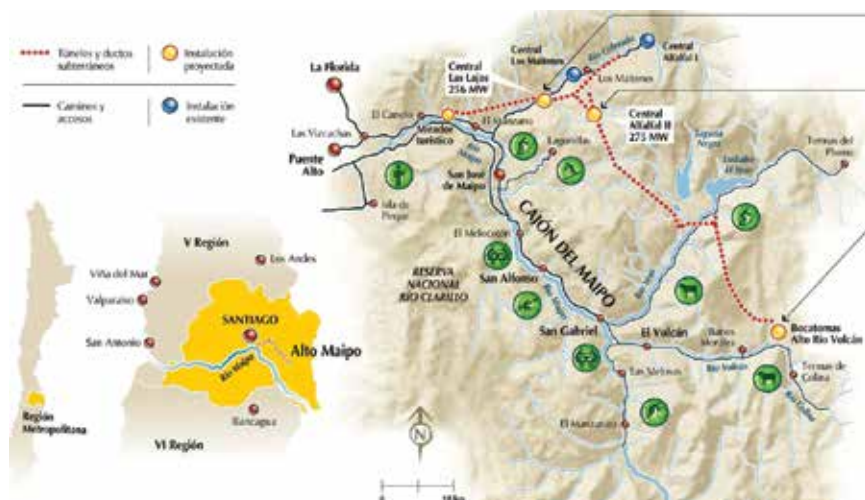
Túneles y ductos subterráneos
Instalación proyectada
Caminos y accesos
Instalación existente
La Florida
Las Vizcachas
Puente Alto
El Canelo
Mirador turístico
Central Las Lajas 256 MW
Central Los Maitenes
Río Colorado
Central Alfalfal I
Los Maitenes
Central Alfalfal II 275 MW
El Manzano
Río Maipo
Lagunillas
San José de Maipo
Isla de Pirque
Laguna Negra
Embalse El Yeso
Termas del Plomo
El Melocotón
CAJÓN DEL MAIPO
RESERVA NACIONAL RÍO CLARILLO
San Alfonso
Río Maipo
Río Yeso
San Gabriel
El Volcán
Baños Morales
Bocatomas Alto Río Volcán
Río Volcán
Termas de Colina
Río Colina
Las Melosas
El Manzanito
V Región
Los Andes
Viña del Mar
Valparaíso
San Antonio
SANTIAGO
Alto Maipo
Río Maipo
Rancagua
VI Región
Región Metropolitana
N
0
10km